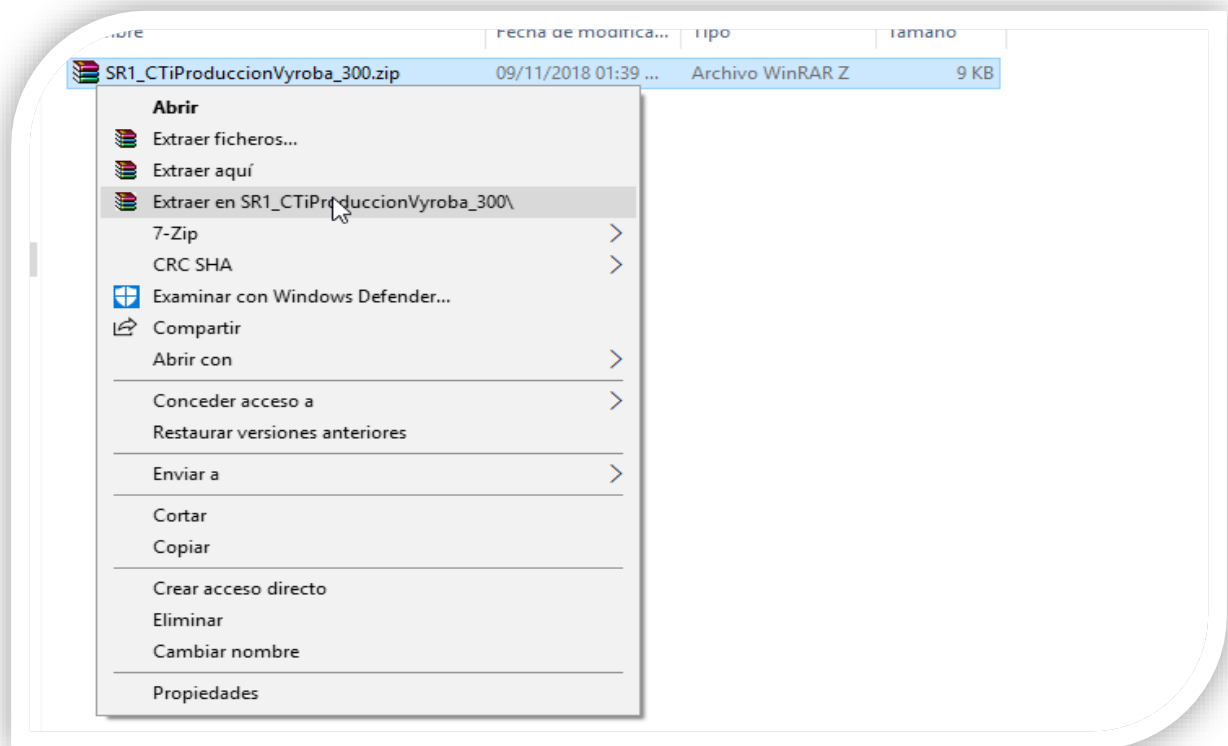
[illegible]mbre | Fecha de modifica... | Tipo | Tamaño

SR1_CTiProduccionVyroba_300.zip 09/11/2018 01:39 ... Archivo WinRAR Z 9 KB

Abrir
Extraer ficheros...
Extraer aquí
Extraer en SR1_CTiProduccionVyroba_300\
7-Zip
CRC SHA
Examinar con Windows Defender...
Compartir
Abrir con
Conceder acceso a
Restaurar versiones anteriores
Enviar a
Cortar
Copiar
Crear acceso directo
Eliminar
Cambiar nombre
Propiedades